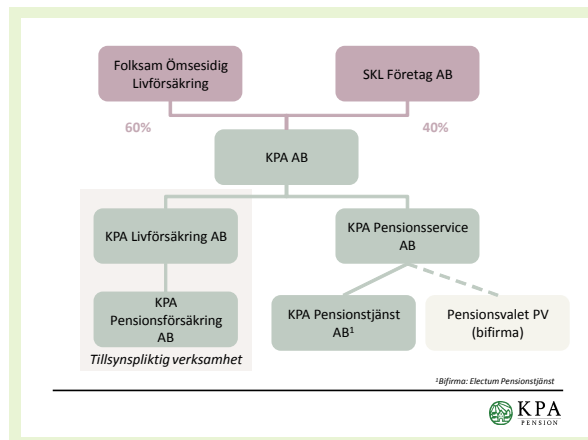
Folksam Ömsesidig Livförsäkring

SKL Företag AB

60%

40%

KPA AB

KPA Livförsäkring AB

KPA Pensionsförsäkring AB

Tillsynspliktig verksamhet

KPA Pensionsservice AB

KPA Pensionstjänst AB$^1$

Pensionsvalet PV (bifirma)

$^1$Bifirma: Electum Pensionstjänst

KPA PENSION